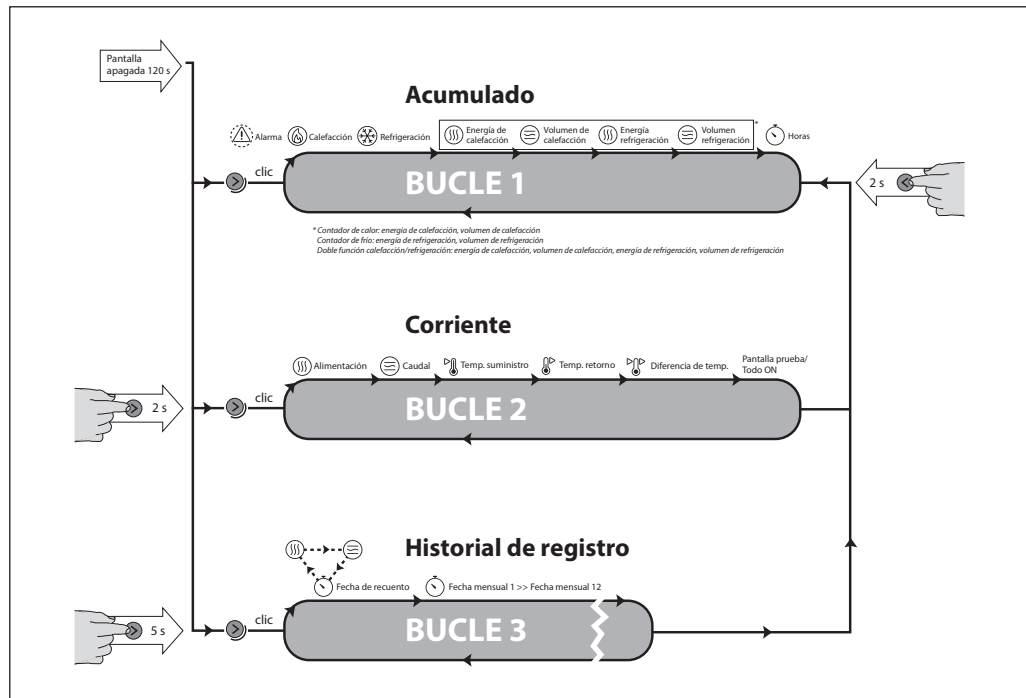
Pantalla apagada 120 s

Acumulado

Alarma Calefacción Refrigeración Energía de calefacción Volumen de calefacción Energía refrigeración Volumen refrigeración * Horas

clic

BUCLE 1

2 s

* Contador de calor: energía de calefacción, volumen de calefacción
Contador de frío: energía de refrigeración, volumen de refrigeración
Doble función calefacción/refrigeración: energía de calefacción, volumen de calefacción, energía de refrigeración, volumen de refrigeración

Corriente

Alimentación Caudal Temp. suministro Temp. retorno Diferencia de temp. Pantalla prueba/ Todo ON

2 s

clic

BUCLE 2

Historial de registro

Fecha de recuento Fecha mensual 1 >> Fecha mensual 12

5 s

clic

BUCLE 3